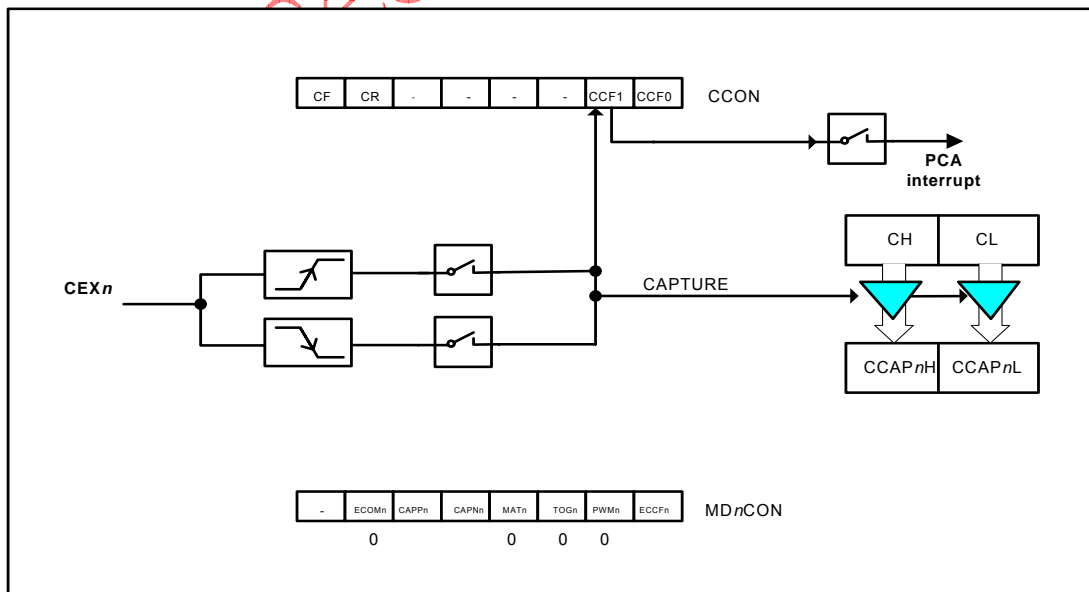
| CF | CR | - | - | - | - | CCF1 | CCF0 |
|---|---|---|---|---|---|---|---|

CCON

PCA interrupt

CH

CL

CEX*n*

CAPTURE

CCAP*n*H

CCAP*n*L

| - | ECOMn | CAPPn | CAPNn | MATn | TOGn | PWMn | ECCFn |
|---|---|---|---|---|---|---|---|
| | 0 | | | 0 | 0 | 0 | |

MD*n*CON